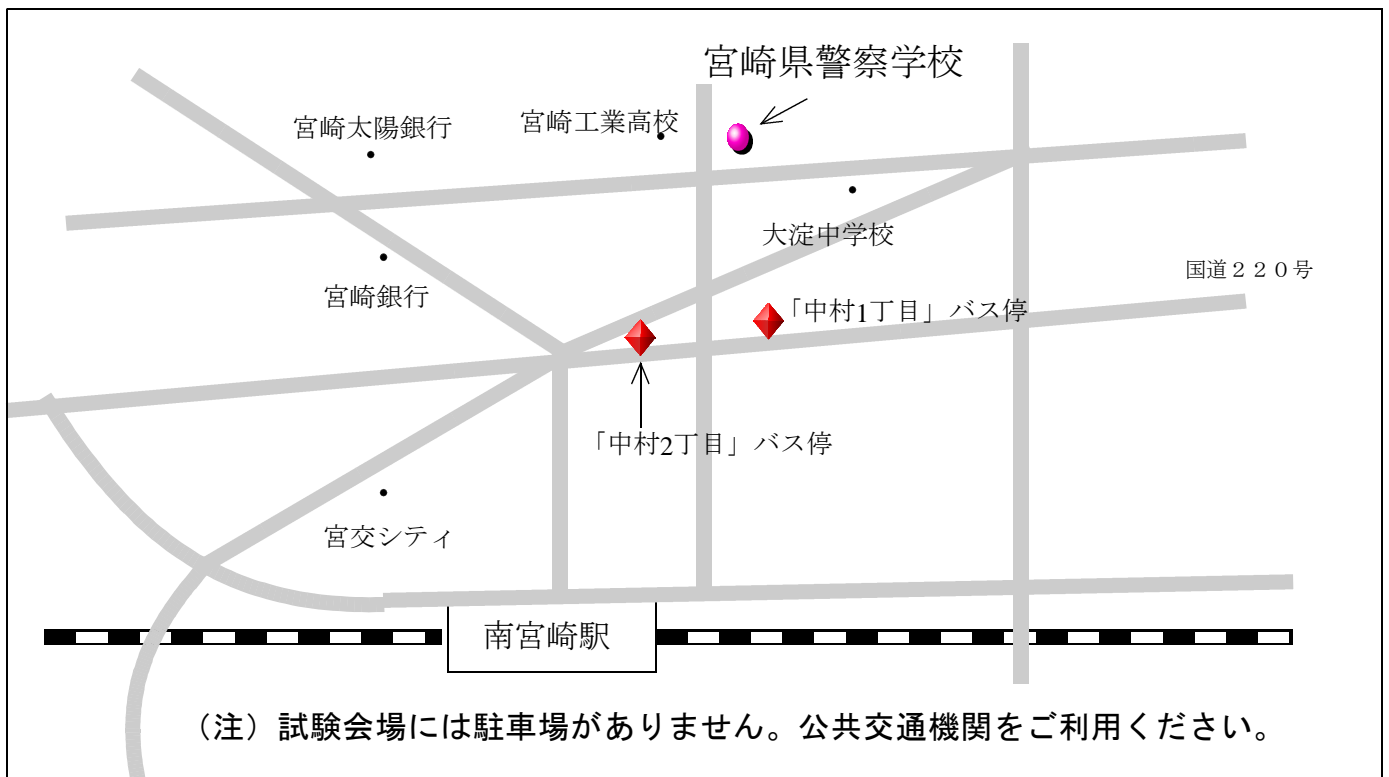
宮崎県警察学校

宮崎太陽銀行

宮崎工業高校

大淀中学校

国道２２０号

宮崎銀行

「中村1丁目」バス停

「中村2丁目」バス停

宮交シティ

南宮崎駅

（注）試験会場には駐車場がありません。公共交通機関をご利用ください。